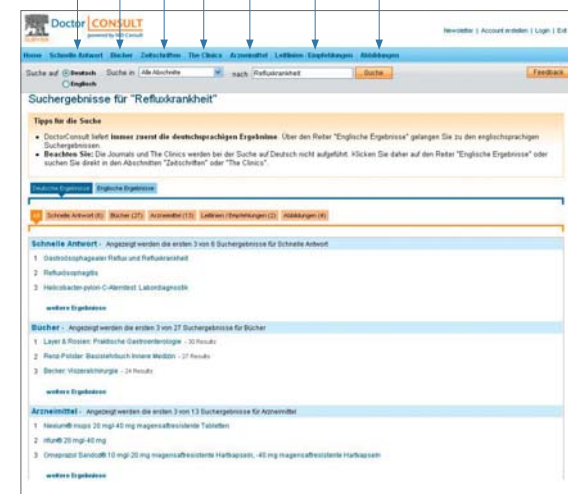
Doctor CONSULT
powered by MD Consult

Newsletter | Account erstellen | Login | Exit

Home Schnelle Antwort Bücher Zeitschriften The Clinics Arzneimittel Leitlinien Empfehlungen Abbildungen

Suche auf Deutsch Englisch Suche in Alle Abschnitte nach Refluxkrankheit Suche Feedback

Suchergebnisse für "Refluxkrankheit"

Tipps für die Suche

DoctorConsult liefert immer zuerst die deutschsprachigen Ergebnisse. Über den Reiter "Englische Ergebnisse" gelangen Sie zu den englischsprachigen Suchergebnissen.
Beachten Sie: Die Journals und The Clinics werden bei der Suche auf Deutsch nicht aufgeführt. Klicken Sie daher auf den Reiter "Englische Ergebnisse" oder suchen Sie direkt in den Abschnitten "Zeitschriften" oder "The Clinics".

Deutsche Ergebnisse Englische Ergebnisse

Alle Schnelle Antwort (6) Bücher (27) Arzneimittel (13) Leitlinien / Empfehlungen (2) Abbildungen (4)

Schnelle Antwort - Angezeigt werden die ersten 3 von 6 Suchergebnisse für Schnelle Antwort
1 Gastroösophagealer Reflux und Refluxkrankheit
2 Refluxösophagitis
3 Helicobacter-pylori-C-Atemtest: Labordiagnostik
weitere Ergebnisse

Bücher - Angezeigt werden die ersten 3 von 27 Suchergebnisse für Bücher
1 Layer & Rosien: Praktische Gastroenterologie - 30 Results
2 Renz-Polster: Basislehrbuch Innere Medizin - 27 Results
3 Becker: Viszeralchirurgie - 24 Results
weitere Ergebnisse

Arzneimittel - Angezeigt werden die ersten 3 von 13 Suchergebnisse für Arzneimittel
1 Nexium® mups 20 mg/-40 mg magensaftresistente Tabletten
2 rifun® 20 mg/-40 mg
3 Omeprazol Sandoz® 10 mg/-20 mg magensaftresistente Hartkapseln, -40 mg magensaftresistente Hartkapseln
weitere Ergebnisse